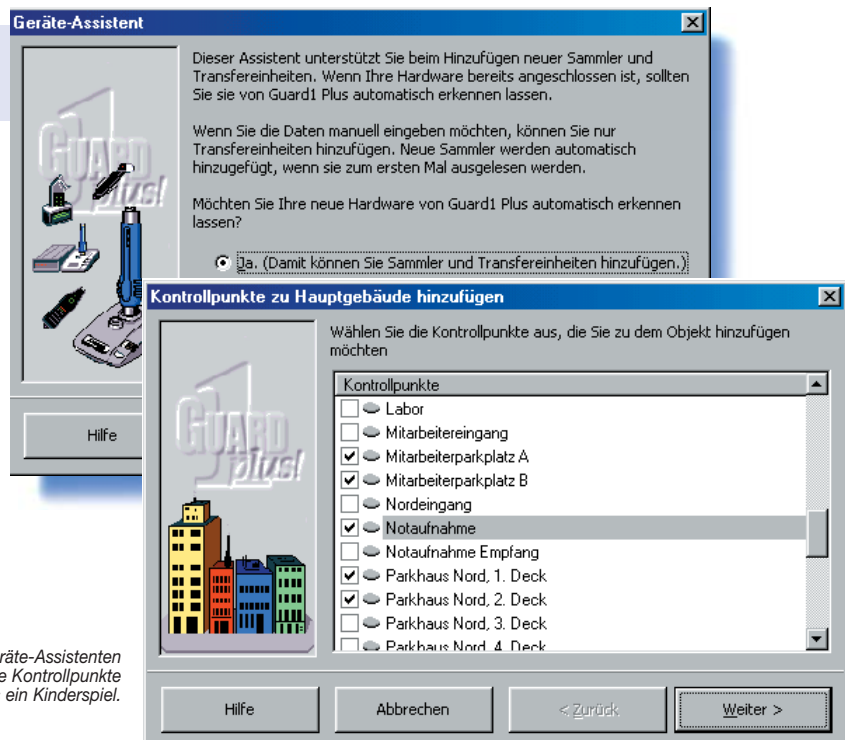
Geräte-Assistent

Dieser Assistent unterstützt Sie beim Hinzufügen neuer Sammler und Transfereinheiten. Wenn Ihre Hardware bereits angeschlossen ist, sollten Sie sie von Guard1 Plus automatisch erkennen lassen.

Wenn Sie die Daten manuell eingeben möchten, können Sie nur Transfereinheiten hinzufügen. Neue Sammler werden automatisch hinzugefügt, wenn sie zum ersten Mal ausgelesen werden.

Möchten Sie Ihre neue Hardware von Guard1 Plus automatisch erkennen lassen?

Ja. (Damit können Sie Sammler und Transfereinheiten hinzufügen.)

GUARD plus!

Hilfe

Kontrollpunkte zu Hauptgebäude hinzufügen

Wählen Sie die Kontrollpunkte aus, die Sie zu dem Objekt hinzufügen möchten

Kontrollpunkte
Labor
Mitarbeitereingang
Mitarbeiterparkplatz A
Mitarbeiterparkplatz B
Nordeingang
Notaufnahme
Notaufnahme Empfang
Parkhaus Nord, 1. Deck
Parkhaus Nord, 2. Deck
Parkhaus Nord, 3. Deck
Parkhaus Nord, 4. Deck

GUARD plus!

Hilfe Abbrechen < Zurück Weiter >

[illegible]äte-Assistenten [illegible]e Kontrollpunkte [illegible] ein Kinderspiel.